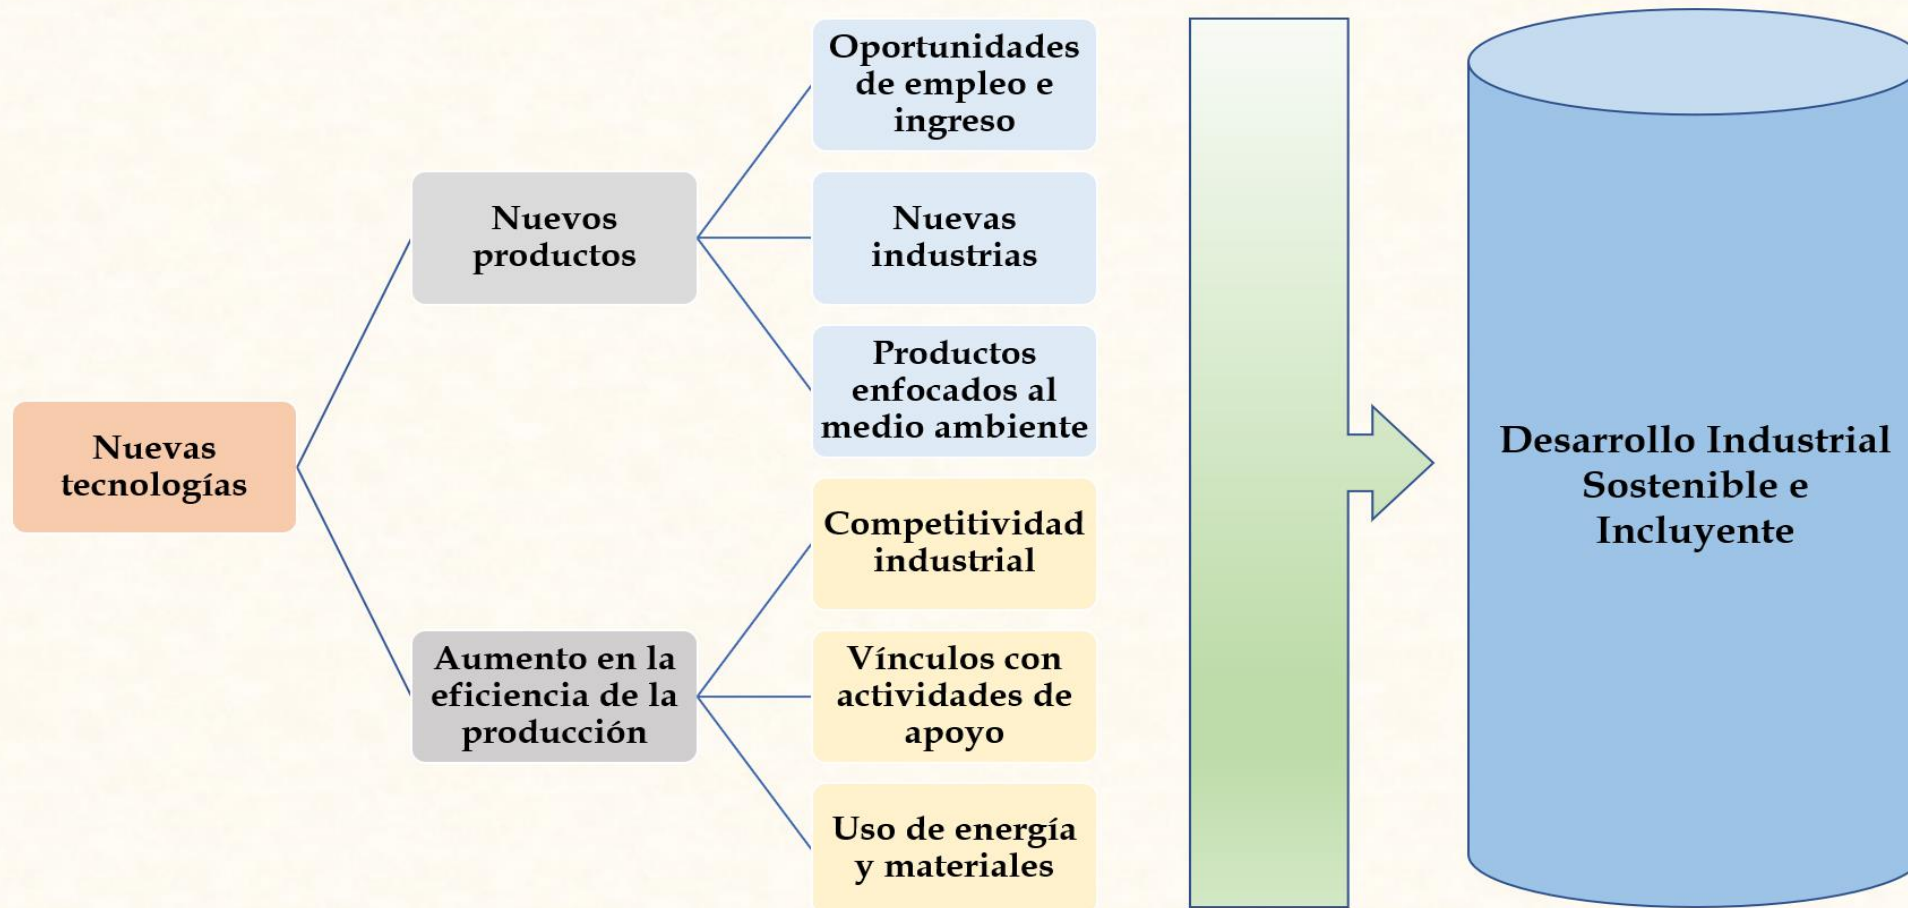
Nuevas tecnologías

Nuevos productos

Oportunidades de empleo e ingreso

Nuevas industrias

Productos enfocados al medio ambiente

Aumento en la eficiencia de la producción

Competitividad industrial

Vínculos con actividades de apoyo

Uso de energía y materiales

Desarrollo Industrial Sostenible e Incluyente